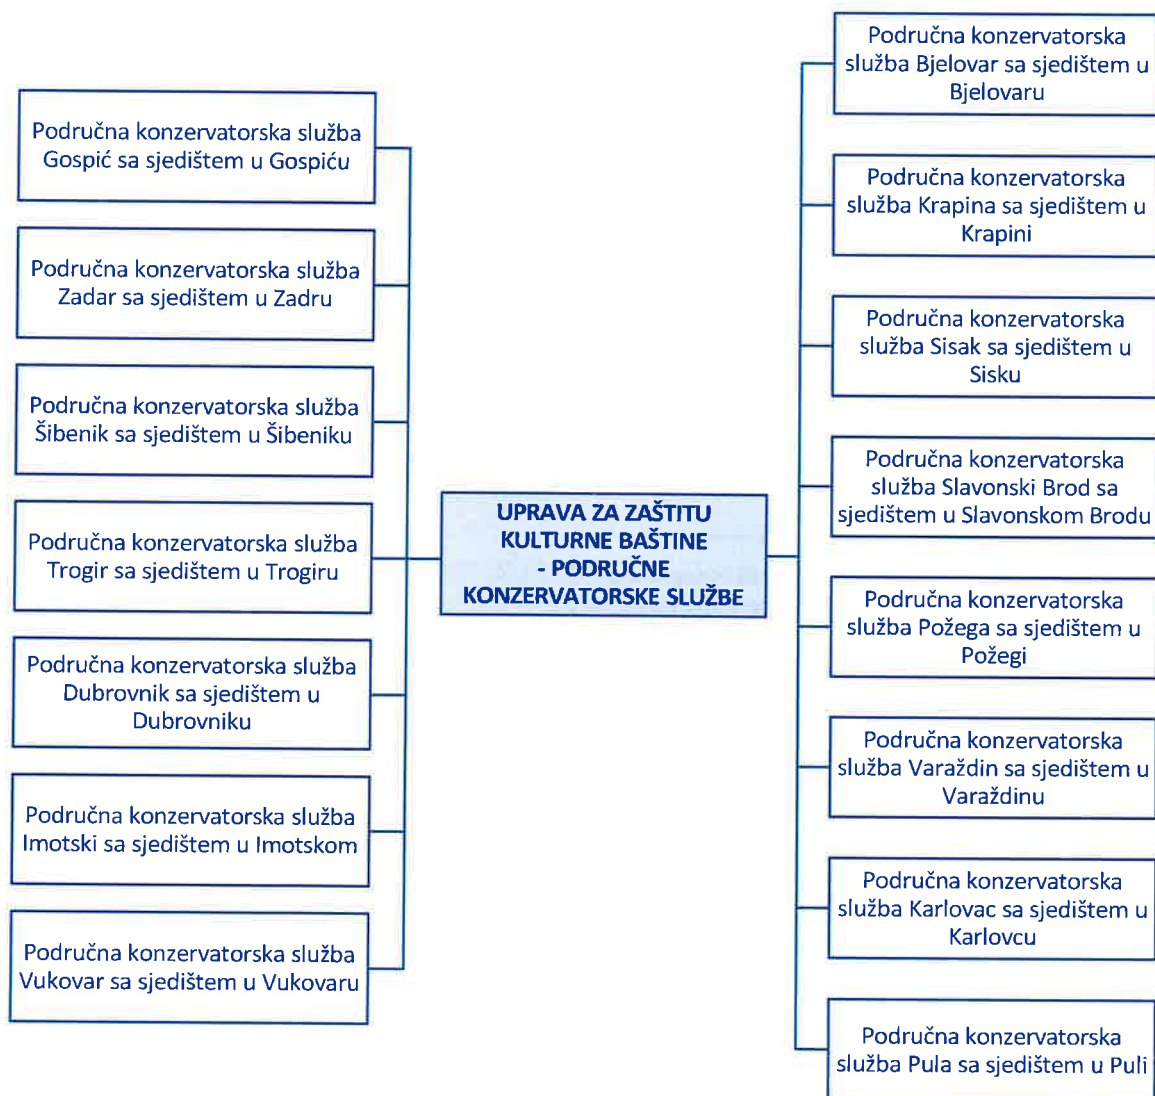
UPRAVA ZA ZAŠTITU KULTURNE BAŠTINE - PODRUČNE KONZERVATORSKE SLUŽBE

Područna konzervatorska služba Gospić sa sjedištem u Gospiću

Područna konzervatorska služba Zadar sa sjedištem u Zadru

Područna konzervatorska služba Šibenik sa sjedištem u Šibeniku

Područna konzervatorska služba Trogir sa sjedištem u Trogiru

Područna konzervatorska služba Dubrovnik sa sjedištem u Dubrovniku

Područna konzervatorska služba Imotski sa sjedištem u Imotskom

Područna konzervatorska služba Vukovar sa sjedištem u Vukovaru

Područna konzervatorska služba Bjelovar sa sjedištem u Bjelovaru

Područna konzervatorska služba Krapina sa sjedištem u Krapini

Područna konzervatorska služba Sisak sa sjedištem u Sisku

Područna konzervatorska služba Slavonski Brod sa sjedištem u Slavonskom Brodu

Područna konzervatorska služba Požega sa sjedištem u Požegi

Područna konzervatorska služba Varaždin sa sjedištem u Varaždinu

Područna konzervatorska služba Karlovac sa sjedištem u Karlovcu

Područna konzervatorska služba Pula sa sjedištem u Puli